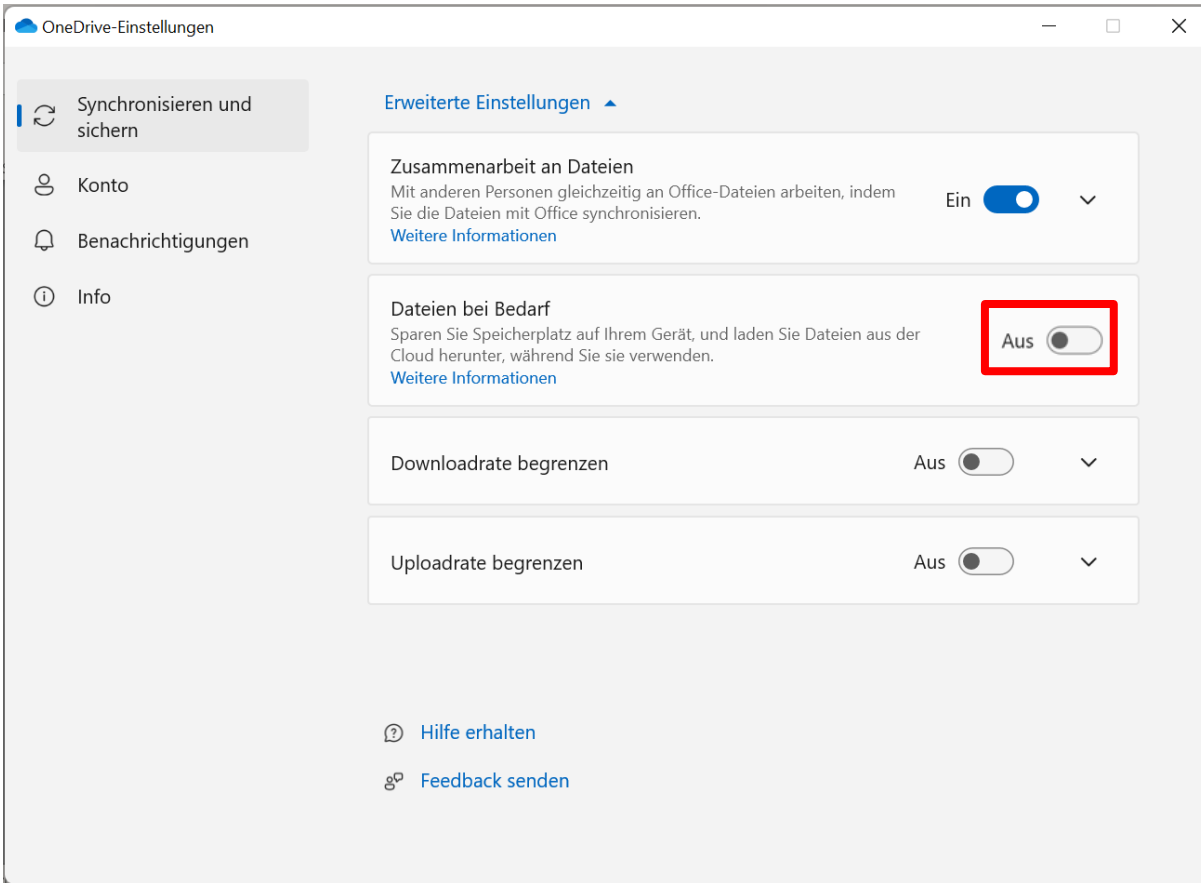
OneDrive-Einstellungen

Synchronisieren und sichern

Konto

Benachrichtigungen

Info

Erweiterte Einstellungen

Zusammenarbeit an Dateien
Mit anderen Personen gleichzeitig an Office-Dateien arbeiten, indem Sie die Dateien mit Office synchronisieren.
Weitere Informationen
Ein

Dateien bei Bedarf
Sparen Sie Speicherplatz auf Ihrem Gerät, und laden Sie Dateien aus der Cloud herunter, während Sie sie verwenden.
Weitere Informationen
Aus

Downloadrate begrenzen
Aus

Uploadrate begrenzen
Aus

Hilfe erhalten

Feedback senden